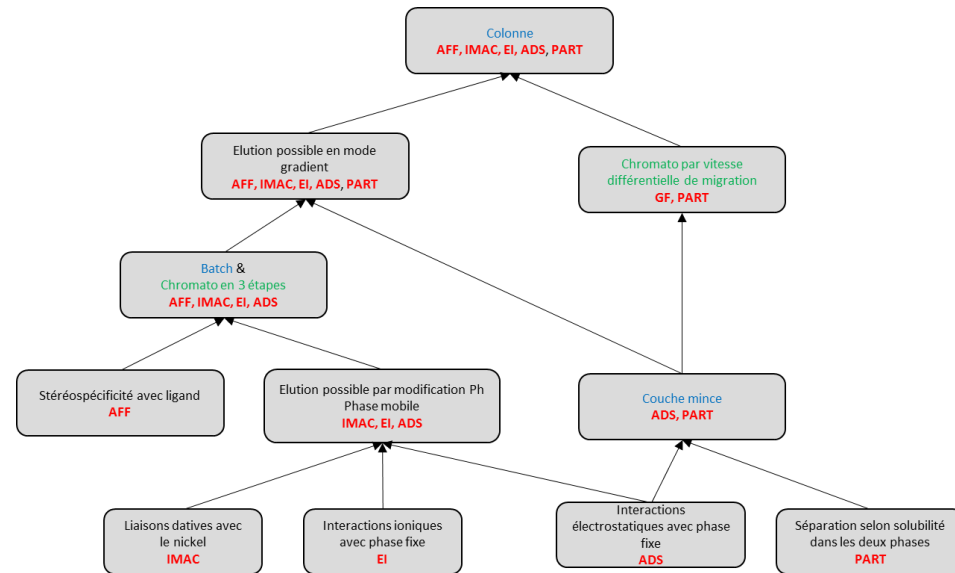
Colonne
AFF, IMAC, EI, ADS, PART

Elution possible en mode gradient
AFF, IMAC, EI, ADS, PART

Chromato par vitesse différentielle de migration
GF, PART

Batch &
Chromato en 3 étapes
AFF, IMAC, EI, ADS

Stéréospécificité avec ligand
AFF

Elution possible par modification Ph Phase mobile
IMAC, EI, ADS

Couche mince
ADS, PART

Liaisons datives avec le nickel
IMAC

Interactions ioniques avec phase fixe
EI

Interactions électrostatiques avec phase fixe
ADS

Séparation selon solubilité dans les deux phases
PART